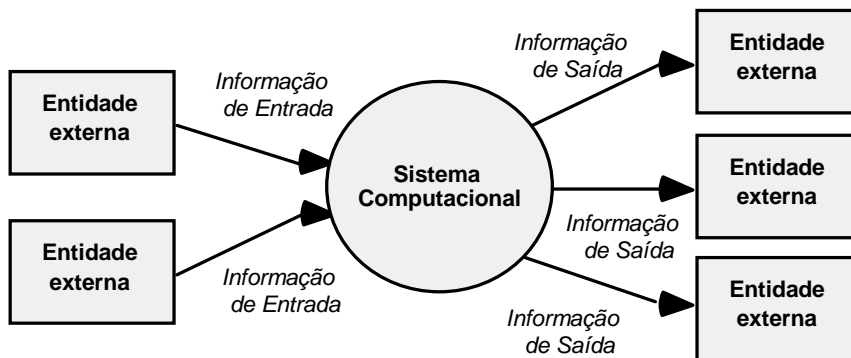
Informação de Saída

Entidade externa

Informação de Entrada

Entidade externa

Sistema Computacional

Entidade externa

Informação de Saída

Entidade externa

Informação de Entrada

Informação de Saída

Entidade externa